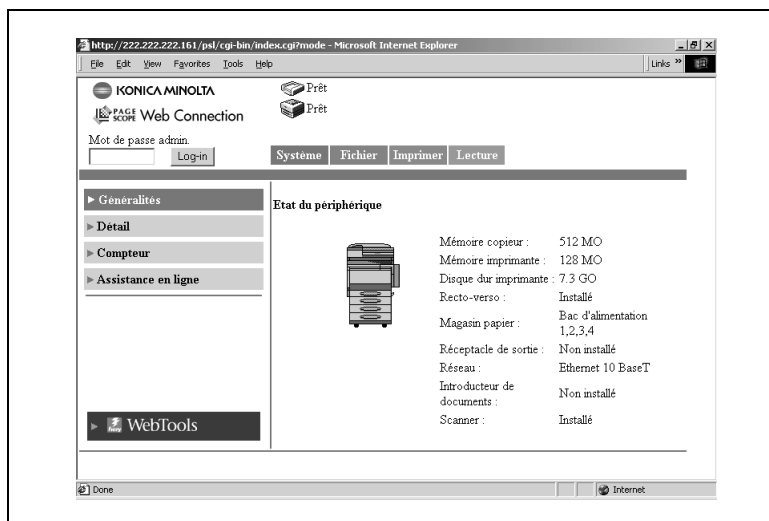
http://222.222.222.161/psl/cgi-bin/index.cgi?mode - Microsoft Internet Explorer

File Edit View Favorites Tools Help

Links »

KONICA MINOLTA

PAGE SCOPE Web Connection

Prêt

Prêt

Mot de passe admin.

Log-in

Système | Fichier | Imprimer | Lecture

▶ Généralités

▶ Détail

▶ Compteur

▶ Assistance en ligne

Etat du périphérique

| | |
|---|---|
| Mémoire copieur : | 512 MO |
| Mémoire imprimante : | 128 MO |
| Disque dur imprimante : | 7.3 GO |
| Recto-verso : | Installé |
| Magasin papier : | Bac d'alimentation 1,2,3,4 |
| Réceptacle de sortie : | Non installé |
| Réseau : | Ethernet 10 BaseT |
| Introducteur de documents : | Non installé |
| Scanner : | Installé |

▶ WebTools

Done

Internet